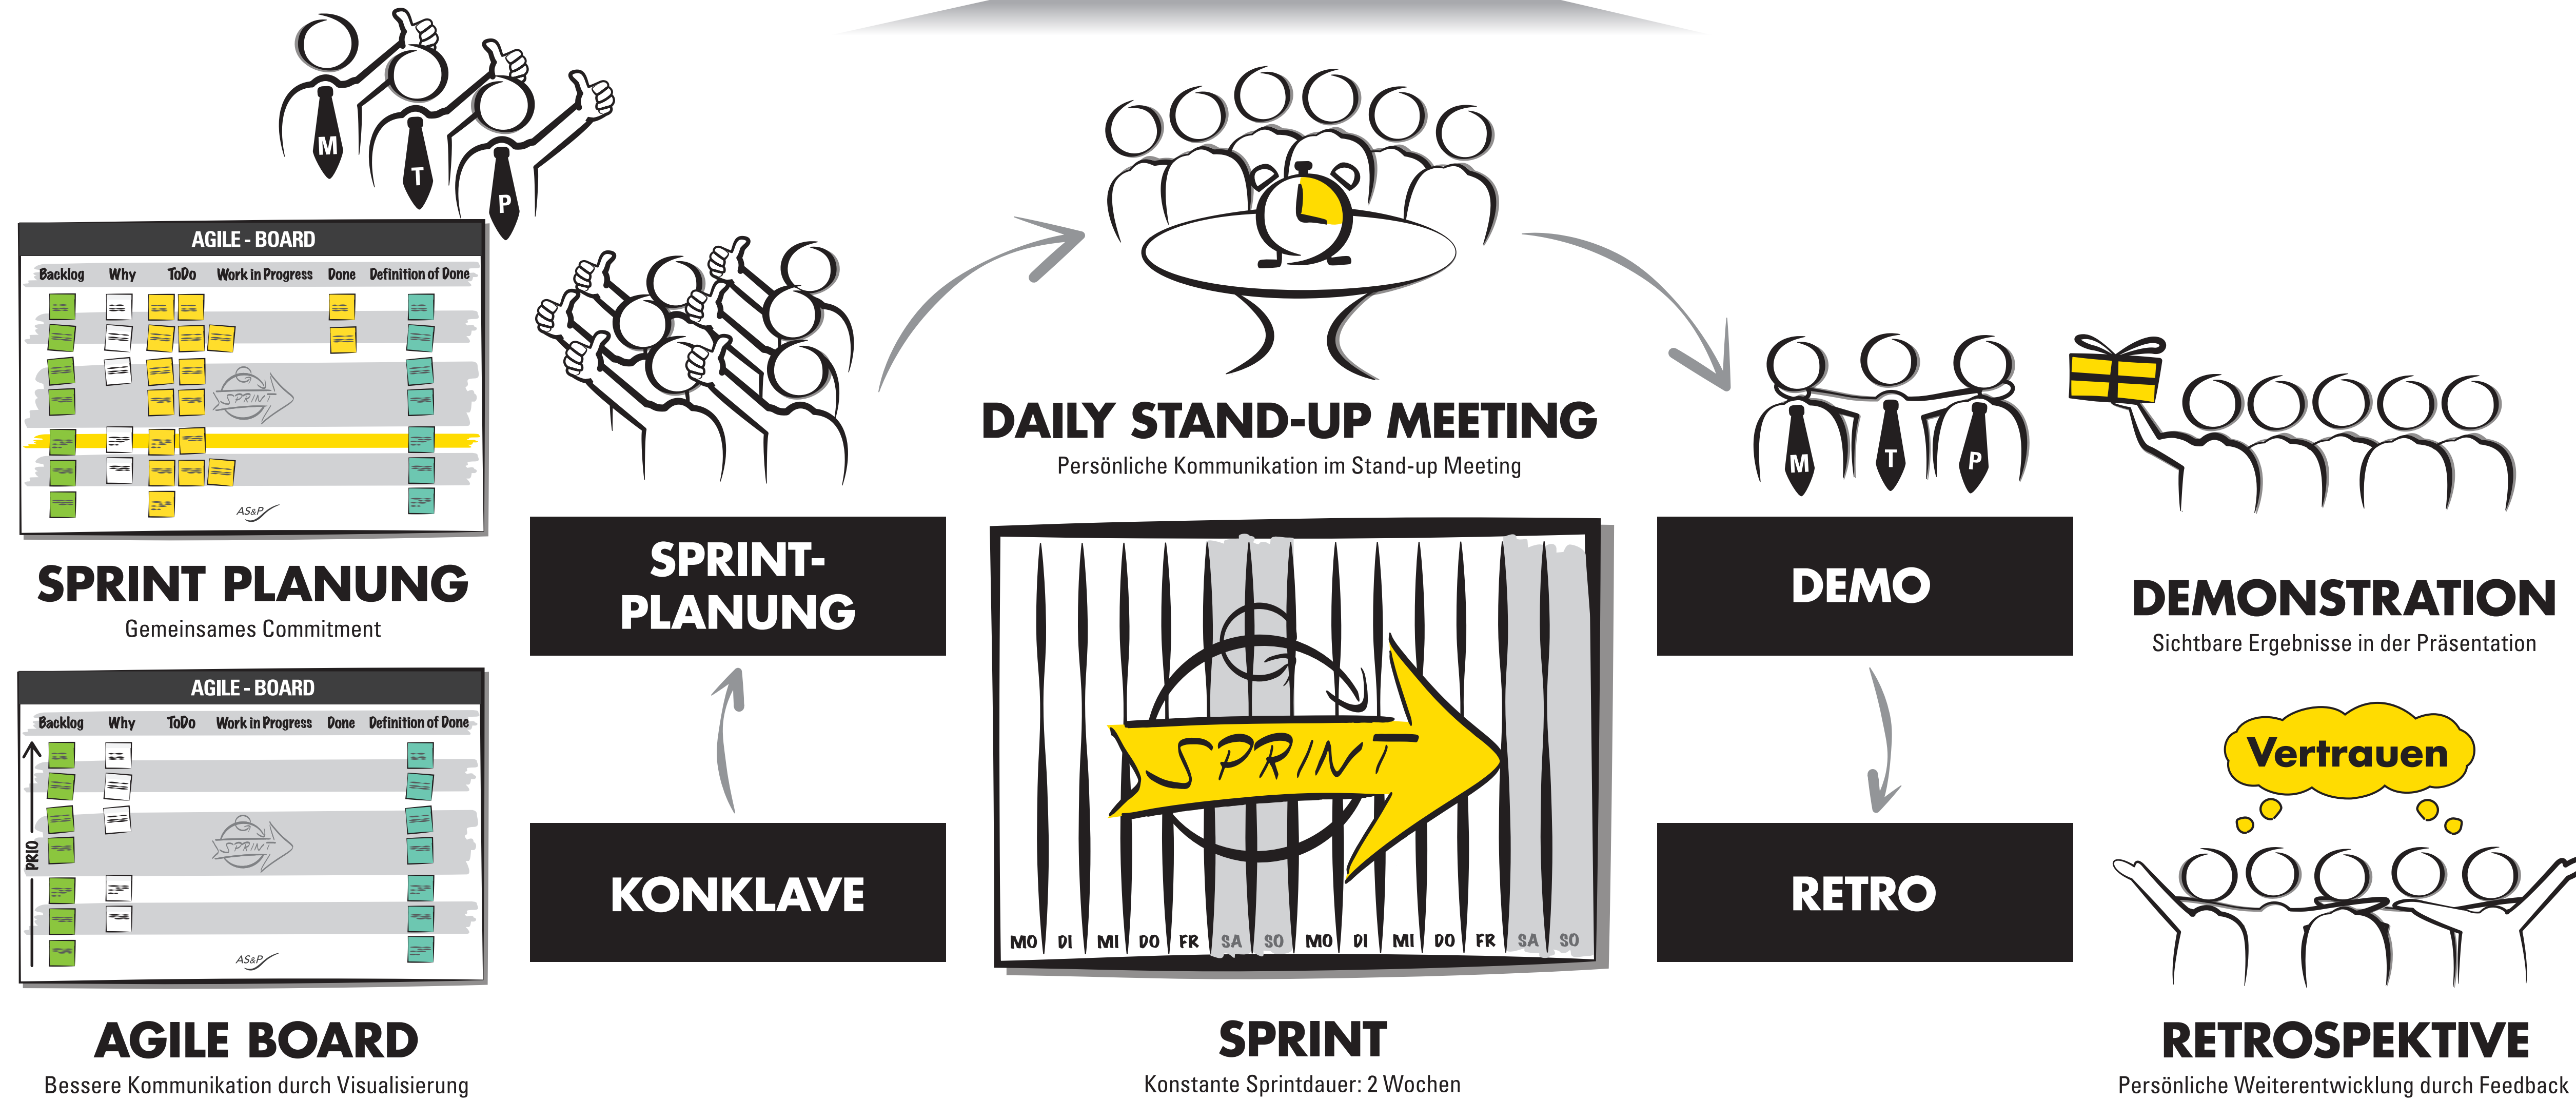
M T P

AGILE - BOARD

| Backlog | Why | ToDo | Work in Progress | Done | Definition of Done |
|---|---|---|---|---|---|

SPRINT

AS&P

SPRINT PLANUNG
Gemeinsames Commitment

AGILE - BOARD

| Backlog | Why | ToDo | Work in Progress | Done | Definition of Done |
|---|---|---|---|---|---|

PRIO

SPRINT

AS&P

AGILE BOARD
Bessere Kommunikation durch Visualisierung

SPRINT-PLANUNG

KONKLAVE

DAILY STAND-UP MEETING
Persönliche Kommunikation im Stand-up Meeting

SPRINT

MO DI MI DO FR SA SO MO DI MI DO FR SA SO

SPRINT
Konstante Sprintdauer: 2 Wochen

M T P

DEMO

RETRO

DEMONSTRATION
Sichtbare Ergebnisse in der Präsentation

Vertrauen

RETROSPEKTIVE
Persönliche Weiterentwicklung durch Feedback